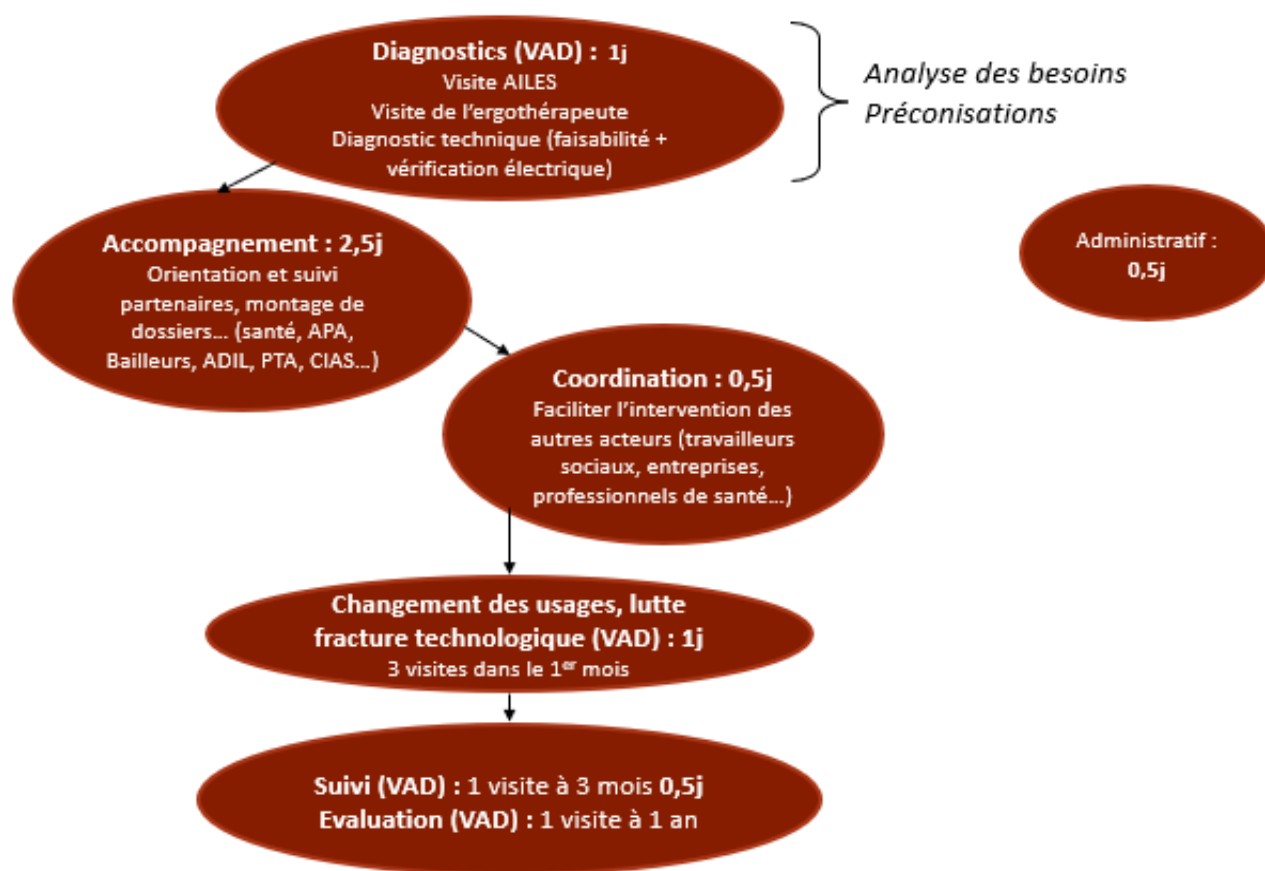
Diagnostics (VAD) : 1j
Visite AILES
Visite de l'ergothérapeute
Diagnostic technique (faisabilité + vérification électrique)

Analyse des besoins
Préconisations

Accompagnement : 2,5j
Orientation et suivi partenaires, montage de dossiers… (santé, APA, Bailleurs, ADIL, PTA, CIAS…)

Administratif : 0,5j

Coordination : 0,5j
Faciliter l'intervention des autres acteurs (travailleurs sociaux, entreprises, professionnels de santé…)

Changement des usages, lutte fracture technologique (VAD) : 1j
3 visites dans le 1$^{er}$ mois

Suivi (VAD) : 1 visite à 3 mois 0,5j
Evaluation (VAD) : 1 visite à 1 an